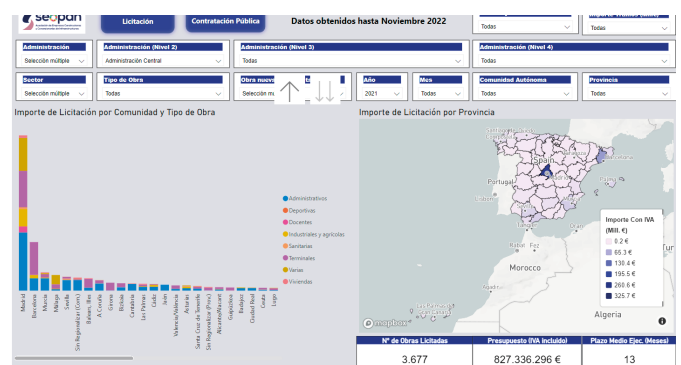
seopan

Licitación

Contratación Pública

Datos obtenidos hasta Noviembre 2022

Todas

Todas

Administración
Selección múltiple

Administración (Nivel 2)
Administración Central

Administración (Nivel 3)
Todas

Administración (Nivel 4)
Todas

Sector
Selección múltiple

Tipo de Obra
Todas

Obra nueva
Selección m

Año
2021

Mes
Todas

Comunidad Autónoma
Todas

Provincia
Todas

Importe de Licitación por Comunidad y Tipo de Obra

Administrativos
Deportivas
Docentes
Industriales y agrícolas
Sanitarias
Terminales
Varias
Viviendas

Madrid
Barcelona
Murcia
Málaga
Sevilla
Sin Regionalizar (Com.)
Baleares, Illes
A Coruña
Girona
Bizkaia
Cantabria
Las Palmas
Cádiz
León
Valencia/València
Asturias
Santa Cruz de Tenerife
Sin Regionalizar (Prov.)
Alicante/Alacant
Gipuzkoa
Badajoz
Ciudad Real
Ceuta
Lugo

Importe de Licitación por Provincia

Spain
Portugal
Lisbon
Madrid
Tangier
Rabat
Fez
Morocco
Algiers
Algeria

Importe Con IVA (Mill. €)
0.2 €
65.3 €
130.4 €
195.5 €
260.6 €
325.7 €

© mapbox

Nº de Obras Licitadas
3.677

Presupuesto (IVA incluido)
827.336.296 €

Plazo Medio Ejec. (Meses)
13